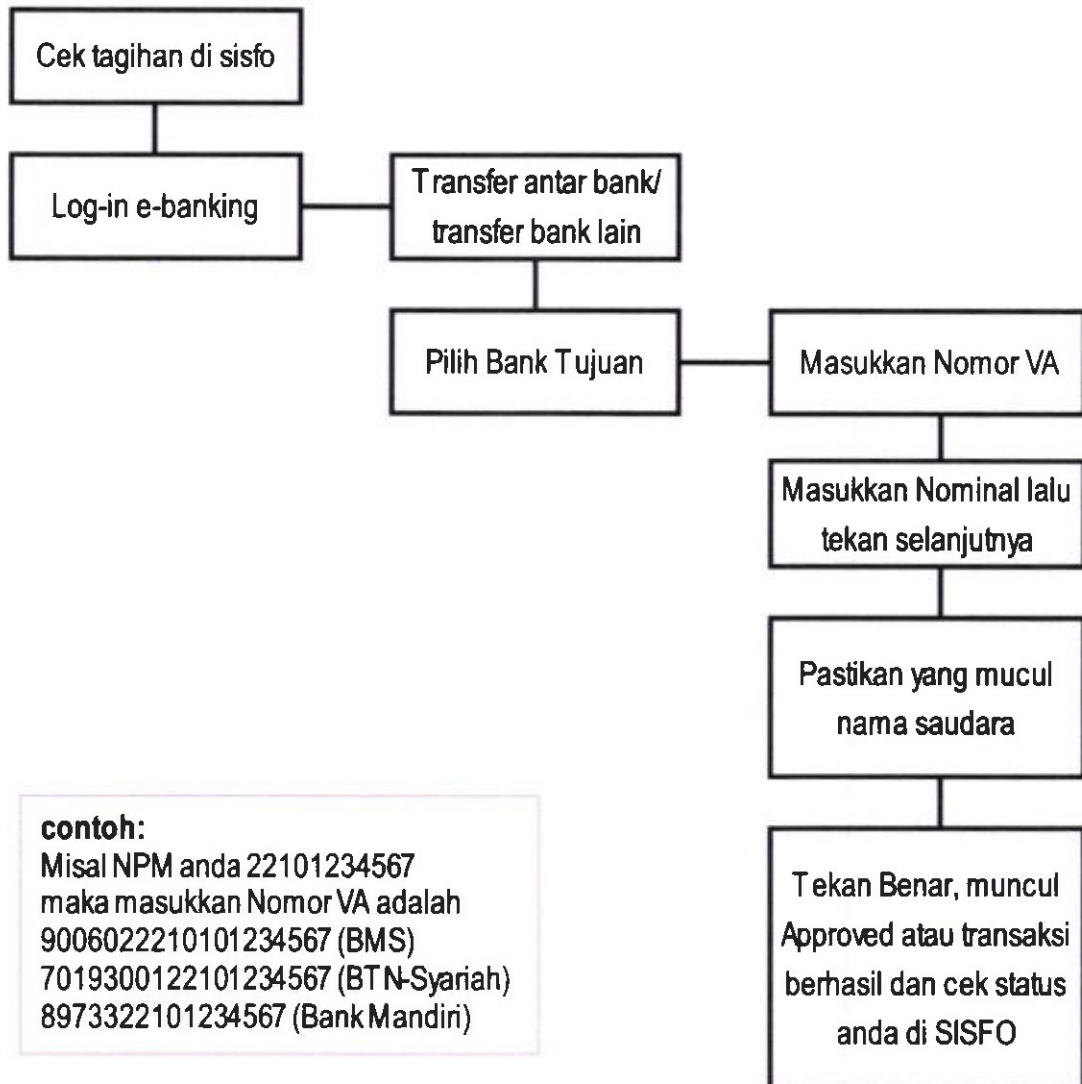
Cek tagihan di sisfo

Log-in e-banking

Transfer antar bank/ transfer bank lain

Pilih Bank Tujuan

Masukkan Nomor VA

Masukkan Nominal lalu tekan selanjutnya

Pastikan yang mucul nama saudara

Tekan Benar, muncul Approved atau transaksi berhasil dan cek status anda di SISFO

contoh:
Misal NPM anda 22101234567
maka masukkan Nomor VA adalah
9006022210101234567 (BMS)
7019300122101234567 (BTN-Syariah)
8973322101234567 (Bank Mandiri)